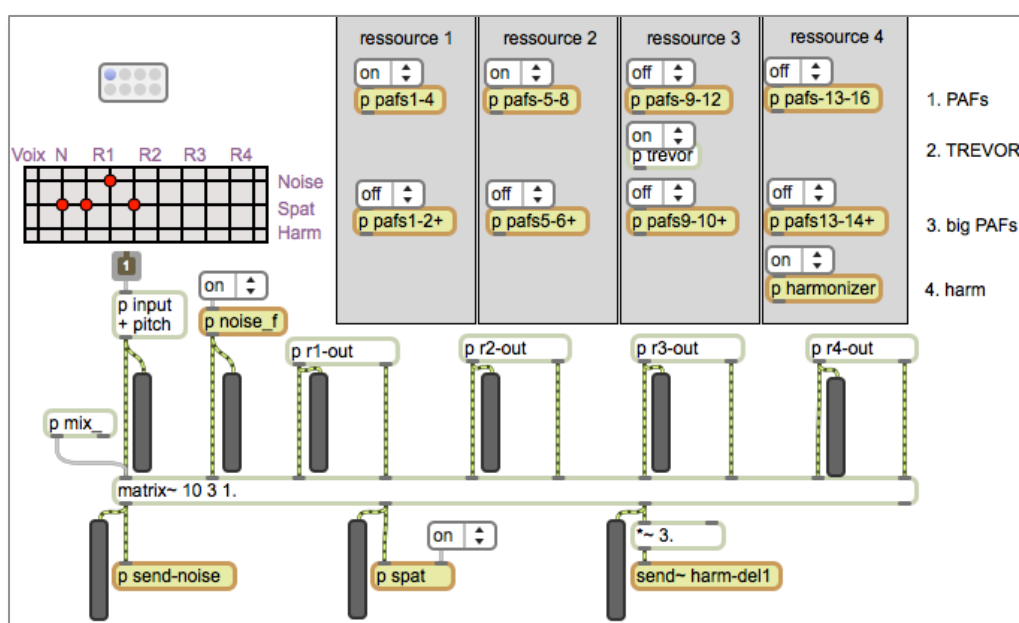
ressource 1
on
p pafs1-4
off
p pafs1-2+

ressource 2
on
p pafs-5-8
off
p pafs5-6+

ressource 3
off
p pafs-9-12
on
p trevor
off
p pafs9-10+

ressource 4
off
p pafs-13-16
off
p pafs13-14+
on
p harmonizer

1. PAFs
2. TREVOR
3. big PAFs
4. harm

Voix N R1 R2 R3 R4
Noise
Spat
Harm

1
p input + pitch
on
p noise_f
p r1-out
p r2-out
p r3-out
p r4-out
p mix_
matrix~ 10 3 1.
p send-noise
p spat
on
*~ 3.
send~ harm-del1